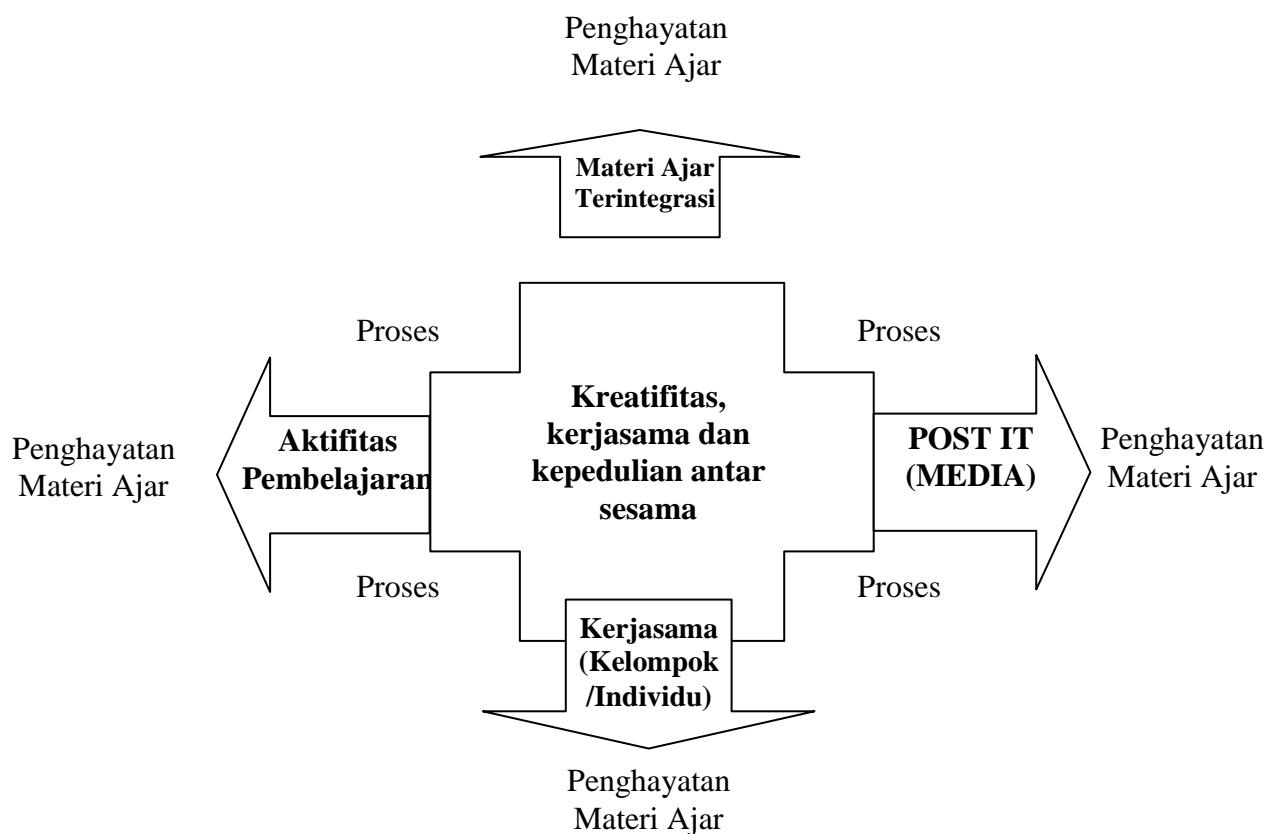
Penghayatan
Materi Ajar

Materi Ajar
Terintegrasi

Proses

Proses

Penghayatan
Materi Ajar

Aktifitas
Pembelajaran

Kreatifitas, kerjasama dan kepedulian antar sesama

POST IT
(MEDIA)

Penghayatan
Materi Ajar

Proses

Proses

Kerjasama
(Kelompok
/Individu)

Penghayatan
Materi Ajar